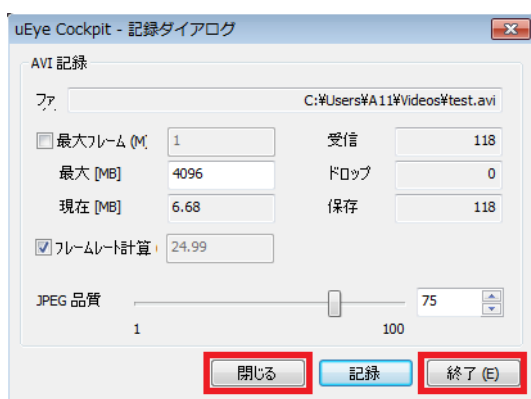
uEye Cockpit - 記録ダイアログ

AVI 記録

ファ

C:¥Users¥A11¥Videos¥test.avi

最大フレーム (M(

1

受信

118

最大 [MB]

4096

ドロップ

0

現在 [MB]

6.68

保存

118

フレームレート計算

24.99

JPEG 品質

75

1

100

閉じる

記録

終了 (E)